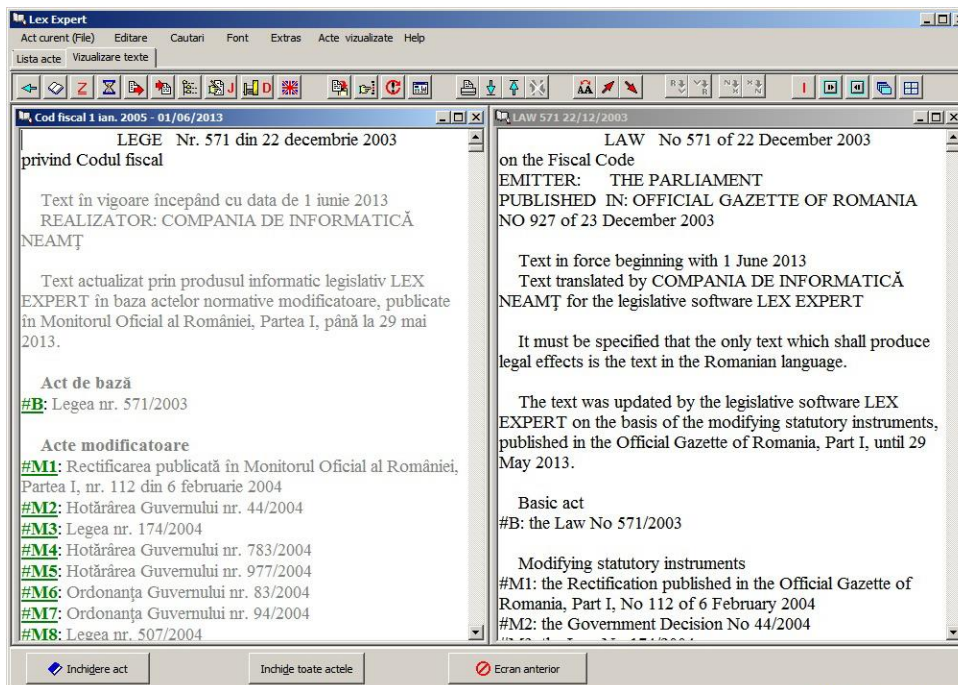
Lex Expert

Act curent (File) Editare Cautari Font Extras Acte vizualizate Help

Lista acte Vizualizare texte

Cod fiscal 1 ian. 2005 - 01/06/2013

LEGE Nr. 571 din 22 decembrie 2003
privind Codul fiscal

Text în vigoare începând cu data de 1 iunie 2013
REALIZATOR: COMPANIA DE INFORMATICĂ NEAMŢ

Text actualizat prin produsul informatic legislativ LEX EXPERT în baza actelor normative modificatoare, publicate în Monitorul Oficial al României, Partea I, până la 29 mai 2013.

Act de bază
#B: Legea nr. 571/2003

Acte modificatoare
#M1: Rectificarea publicată în Monitorul Oficial al României, Partea I, nr. 112 din 6 februarie 2004
#M2: Hotărârea Guvernului nr. 44/2004
#M3: Legea nr. 174/2004
#M4: Hotărârea Guvernului nr. 783/2004
#M5: Hotărârea Guvernului nr. 977/2004
#M6: Ordonanţa Guvernului nr. 83/2004
#M7: Ordonanţa Guvernului nr. 94/2004
#M8: Legea nr. 507/2004

LAW 571 22/12/2003

LAW No 571 of 22 December 2003
on the Fiscal Code
EMITTER: THE PARLIAMENT
PUBLISHED IN: OFFICIAL GAZETTE OF ROMANIA NO 927 of 23 December 2003

Text in force beginning with 1 June 2013
Text translated by COMPANIA DE INFORMATICĂ NEAMŢ for the legislative software LEX EXPERT

It must be specified that the only text which shall produce legal effects is the text in the Romanian language.

The text was updated by the legislative software LEX EXPERT on the basis of the modifying statutory instruments, published in the Official Gazette of Romania, Part I, until 29 May 2013.

Basic act
#B: the Law No 571/2003

Modifying statutory instruments
#M1: the Rectification published in the Official Gazette of Romania, Part I, No 112 of 6 February 2004
#M2: the Government Decision No 44/2004
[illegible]

Inchidere act
Inchide toate actele
Ecran anterior